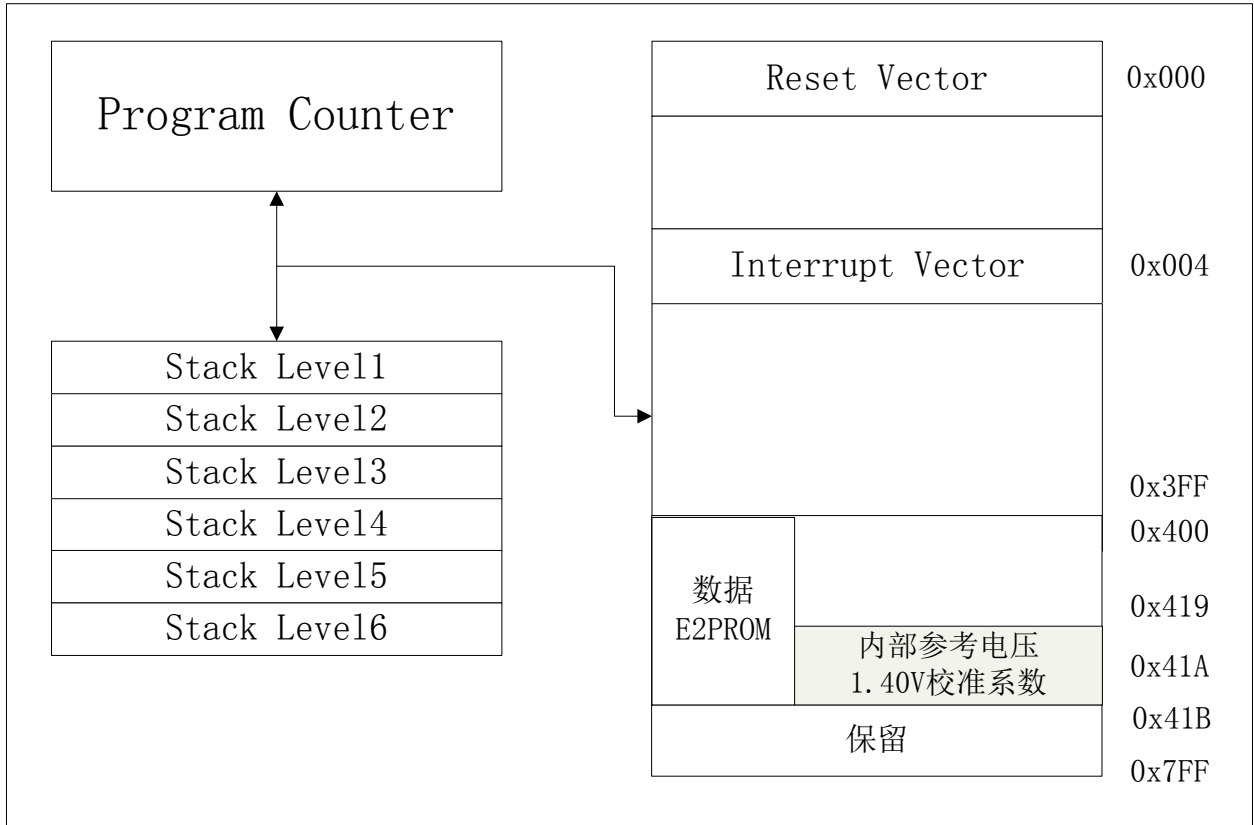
Program Counter

Stack Level1
Stack Level2
Stack Level3
Stack Level4
Stack Level5
Stack Level6

Reset Vector
0x000

Interrupt Vector
0x004

0x3FF
0x400
数据
E2PROM
0x419
内部参考电压
1.40V校准系数
0x41A
0x41B
保留
0x7FF